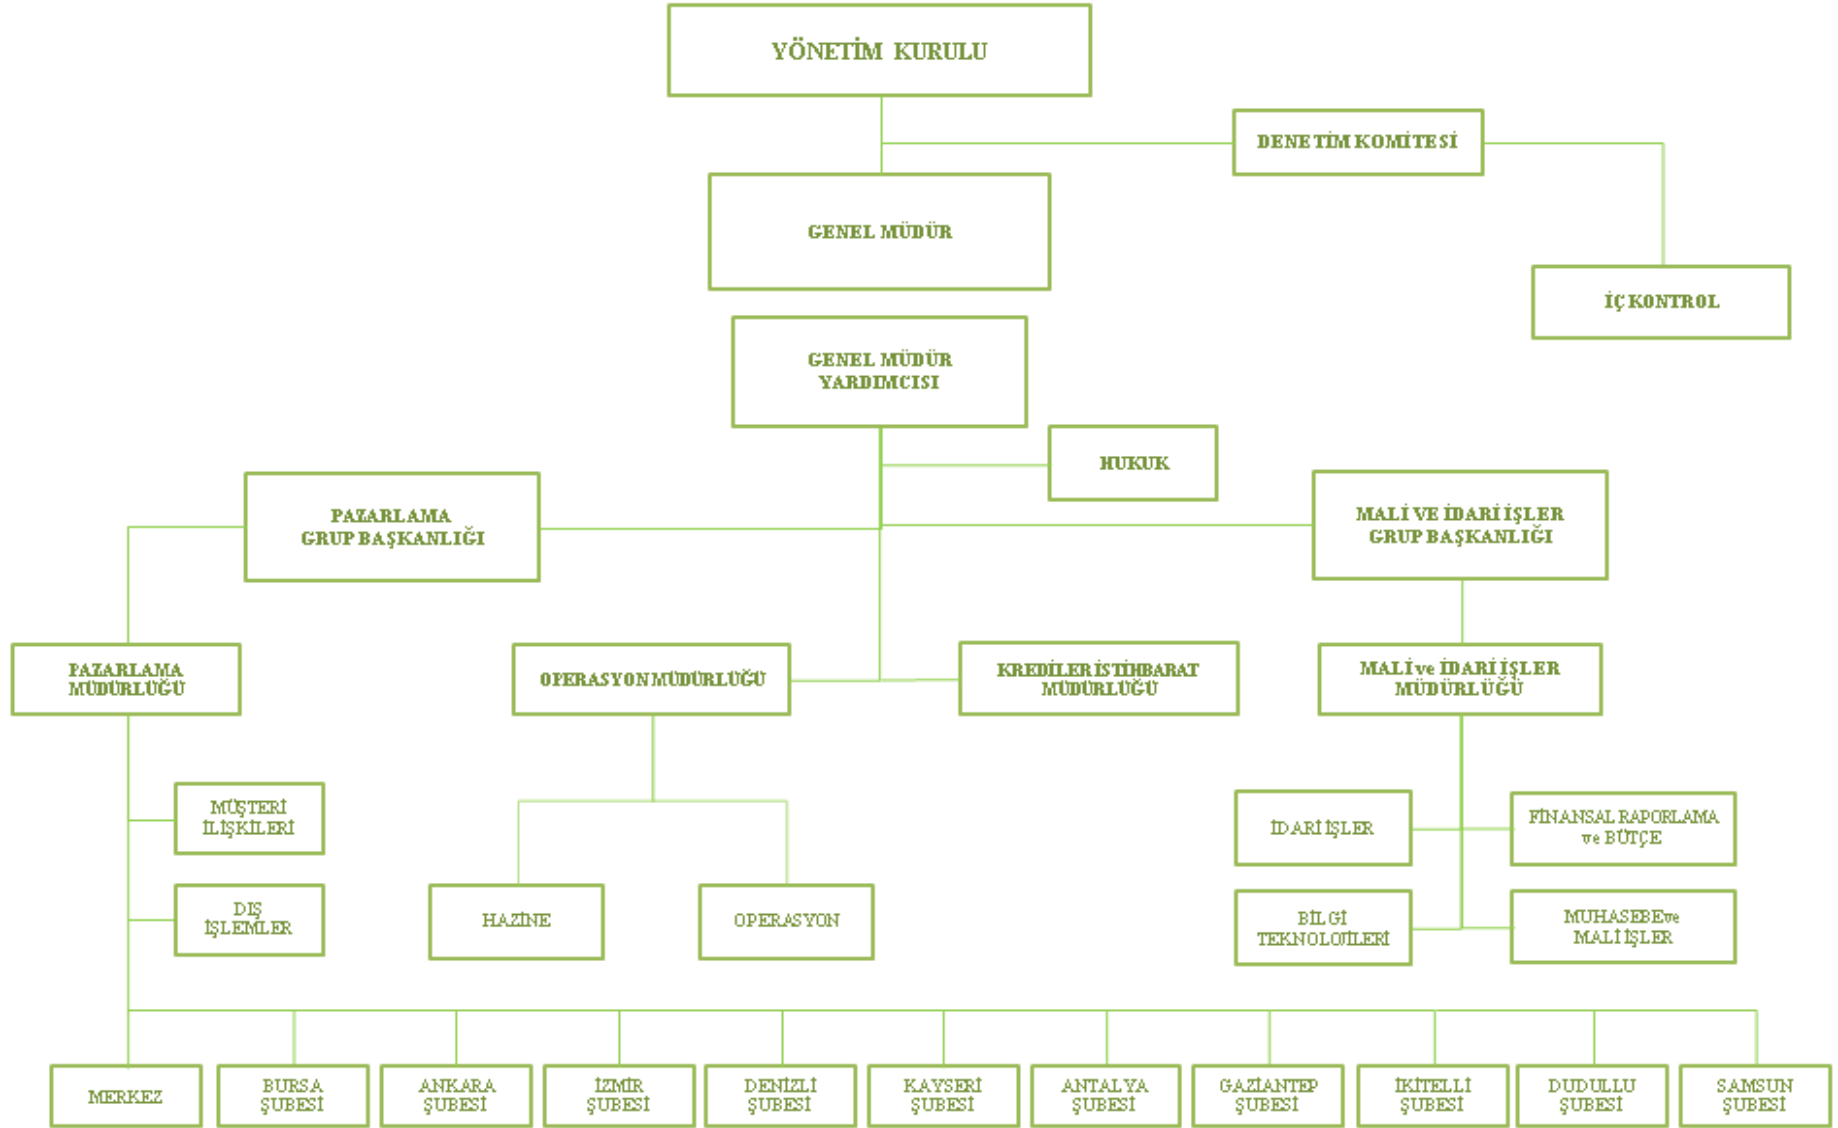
YÖNETİM KURULU

DENETİM KOMİTESİ

GENEL MÜDÜR

İÇ KONTROL

GENEL MÜDÜR YARDIMCISI

HUKUK

PAZARLAMA GRUP BAŞKANLIĞI

MALİ VE İDARİ İŞLER GRUP BAŞKANLIĞI

PAZARLAMA MÜDÜRLÜĞÜ

OPERASYON MÜDÜRLÜĞÜ

KREDİLER İSTİHBARAT MÜDÜRLÜĞÜ

MALİ ve İDARİ İŞLER MÜDÜRLÜĞÜ

MÜŞTERİ İLİŞKİLERİ

DIŞ İŞLEMLER

HAZİNE

OPERASYON

İDARİ İŞLER

FİNANSAL RAPORLAMA ve BÜTÇE

BİLGİ TEKNOLOJİLERİ

MUHASEBE ve MALİ İŞLER

MERKEZ

BURSA ŞUBESİ

ANKARA ŞUBESİ

İZMİR ŞUBESİ

DENİZLİ ŞUBESİ

KAYSERİ ŞUBESİ

ANTALYA ŞUBESİ

GAZİANTEP ŞUBESİ

İKİTELLİ ŞUBESİ

DUDULLU ŞUBESİ

SAMSUN ŞUBESİ